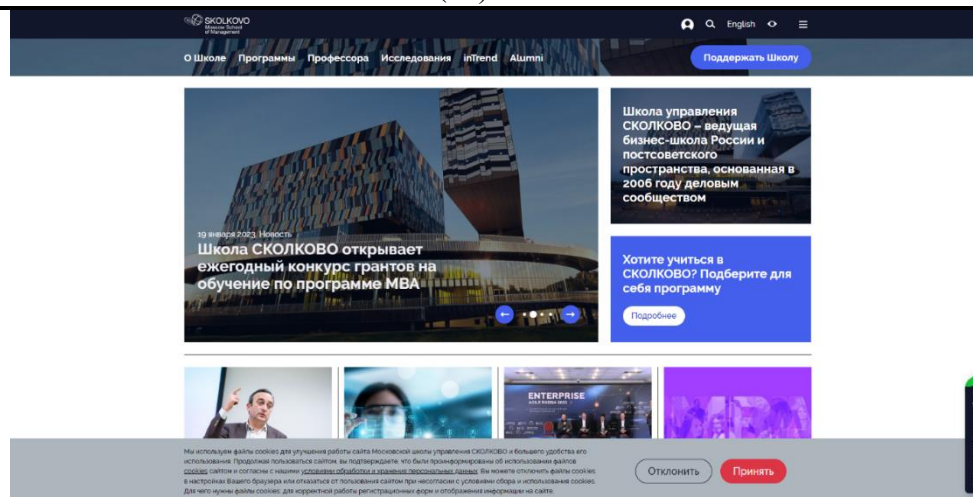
SKOLKOVO
Moscow School of Management

English

О Школе Программы Профессора Исследования inTrend Alumni

Поддержать Школу

19 января 2023, Новость

Школа СКОЛКОВО открывает ежегодный конкурс грантов на обучение по программе MBA

Школа управления СКОЛКОВО – ведущая бизнес-школа России и постсоветского пространства, основанная в 2006 году деловым сообществом

Хотите учиться в СКОЛКОВО? Подберите для себя программу

Подробнее

ENTERPRISE

Мы используем файлы cookies для улучшения работы сайта Московской школы управления СКОЛКОВО и большего удобства его использования. Продолжая пользоваться сайтом, вы подтверждаете, что были проинформированы об использовании файлов cookies сайтом и согласны с нашими условиями обработки и хранения персональных данных. Вы можете отключить файлы cookies в настройках Вашего браузера или отказаться от пользования сайтом при несогласии с условиями сбора и использования cookies. Для чего нужны файлы cookies: для корректной работы регистрационных форм и отображения информации на сайте.

Отклонить

Принять